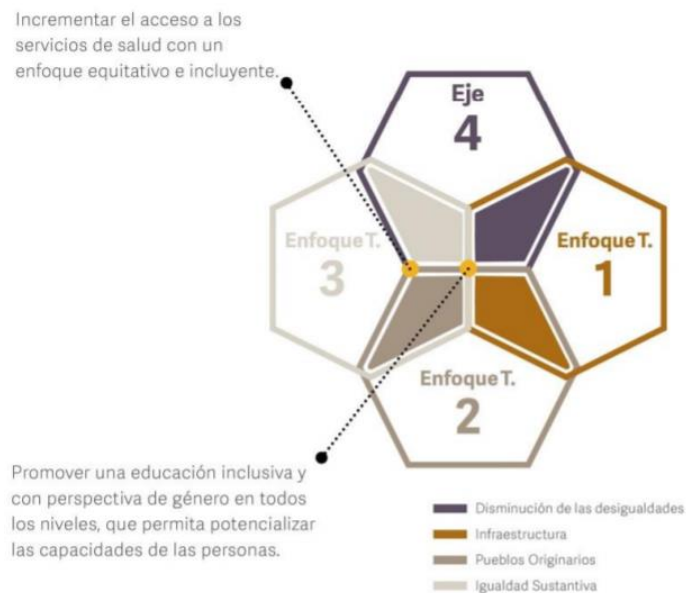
Incrementar el acceso a los servicios de salud con un enfoque equitativo e incluyente.

Eje
4

Enfoque T.
3

Enfoque T.
1

Enfoque T.
2

Promover una educación inclusiva y con perspectiva de género en todos los niveles, que permita potencializar las capacidades de las personas.

Disminución de las desigualdades
Infraestructura
Pueblos Originarios
Igualdad Sustantiva